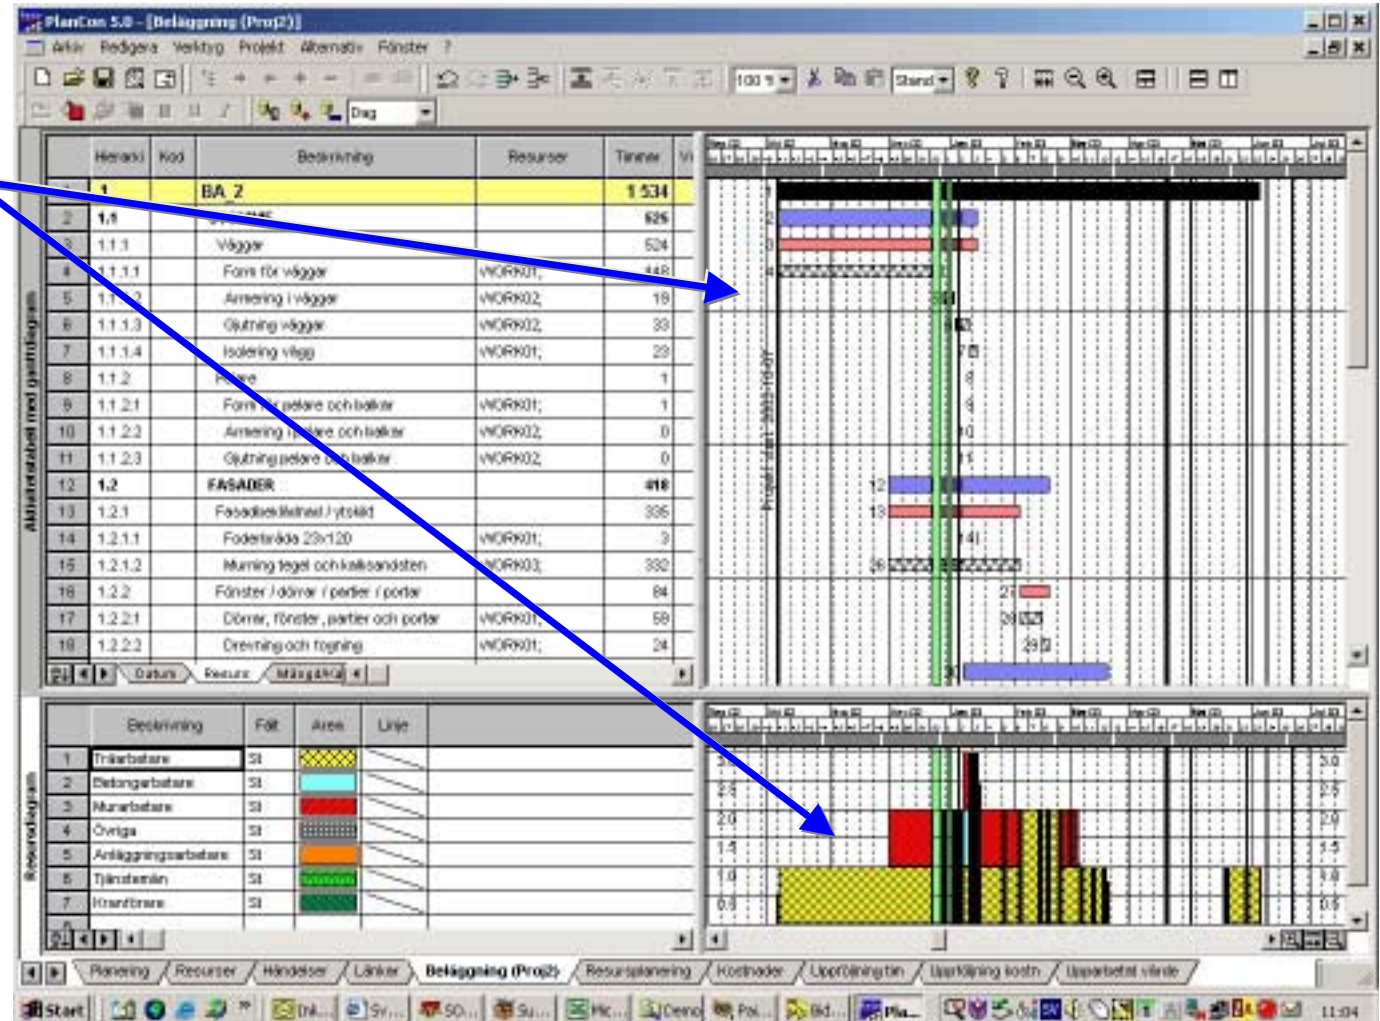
PlanCon 5.0 - [Beläggning (Proj2)]

Arkiv Redigera Verktyg Projekt Alternativ Fönster ?

100 % Stand Dag

| | Hierarki | Kod | Beskrivning | Resurser | Timmar |
|---|---|---|---|---|---|
| 1 | 1 | | BA_2 | | 1 534 |
| 2 | 1.1 | | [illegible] | | 626 |
| 3 | 1.1.1 | | Väggar | | 524 |
| 4 | 1.1.1.1 | | Form för väggar | WORK01; | 448 |
| 5 | 1.1.1.2 | | Armering i väggar | WORK02; | 19 |
| 6 | 1.1.1.3 | | Gjutning väggar | WORK02; | 33 |
| 7 | 1.1.1.4 | | Isolering vägg | WORK01; | 23 |
| 8 | 1.1.2 | | Pelare | | 1 |
| 9 | 1.1.2.1 | | Form för pelare och balkar | WORK01; | 1 |
| 10 | 1.1.2.2 | | Armering pelare och balkar | WORK02; | 0 |
| 11 | 1.1.2.3 | | Gjutning pelare och balkar | WORK02; | 0 |
| 12 | 1.2 | | FASADER | | 418 |
| 13 | 1.2.1 | | Fasadbeklädnad / ytskikt | | 335 |
| 14 | 1.2.1.1 | | Fodertrådа 23x120 | WORK01; | 3 |
| 15 | 1.2.1.2 | | Murning tegel och kalksandsten | WORK03; | 332 |
| 16 | 1.2.2 | | Fönster / dörrar / partier / portar | | 84 |
| 17 | 1.2.2.1 | | Dörrar, fönster, partier och portar | WORK01; | 59 |
| 18 | 1.2.2.2 | | Drevning och fogning | WORK01; | 24 |

Datum Resurs Mängd/Kal

Aktivitetstabell med gantt-diagram

Projekt start: 2003-10-01

| | Beskrivning | Fält | Area | Linje |
|---|---|---|---|---|
| 1 | Träarbetare | St | | |
| 2 | Betongarbetare | St | | |
| 3 | Murarbetare | St | | |
| 4 | Övriga | St | | |
| 5 | Anläggningsarbetare | St | | |
| 6 | Tjänstemän | St | | |
| 7 | Kranförare | St | | |

Resursdiagram

3.0 2.5 2.0 1.5 1.0 0.5

Planering Resurser Händelser Länkar Beläggning (Proj2) Resursplanering Kostnader Upparbetning tim Upparbetning kostn Upparbetat värde

Start Ink... Sv... SO... Su... Mic... Demo Pal... Bid... Pla... 11:04